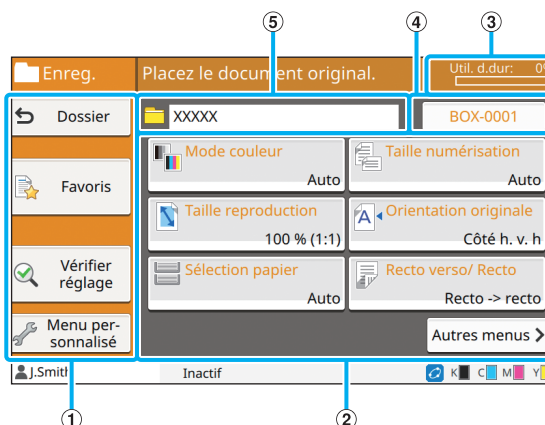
⑤ ④ ③

Enreg.

Placez le document original.

Util. d.dur: 0'

Dossier

XXXXX

BOX-0001

Mode couleur
Auto

Taille numérisation
Auto

Favoris

Taille reproduction
100 % (1:1)

Orientation originale
Côté h. v. h

Vérifier réglage

Sélection papier
Auto

Recto verso/ Recto
Recto -> recto

Menu personnalisé

Autres menus

J.Smith

Inactif

K C M Y

① ②